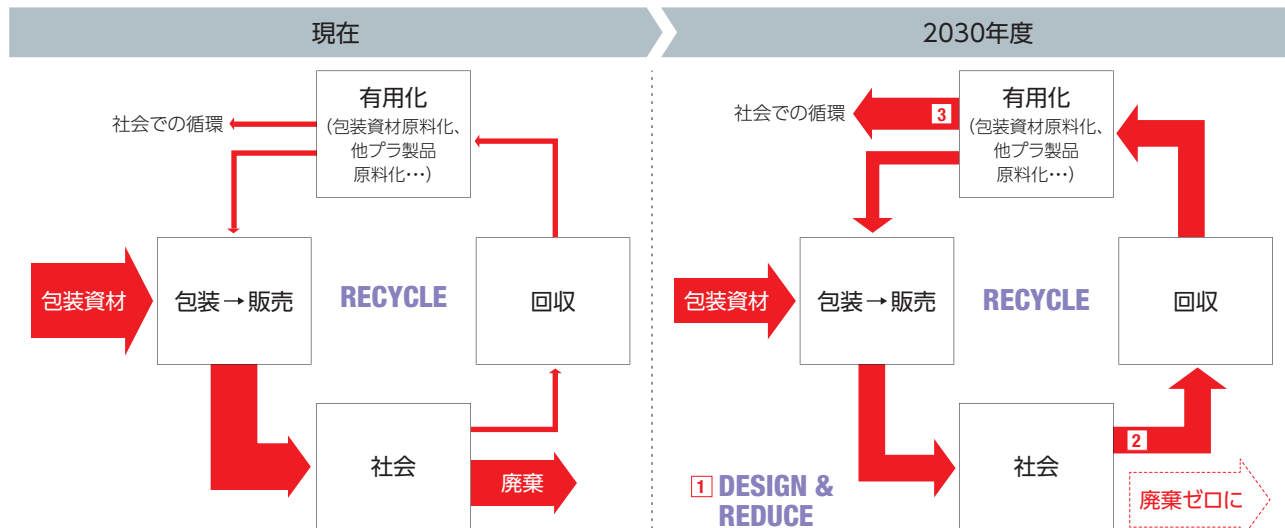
現在

有用化
(包装資材原料化、他プラ製品原料化…)

社会での循環

包装資材

包装→販売

RECYCLE

回収

社会

廃棄

2030年度

有用化
(包装資材原料化、他プラ製品原料化…)

3 社会での循環

包装資材

包装→販売

RECYCLE

回収

社会

2

廃棄ゼロに

1 DESIGN & REDUCE